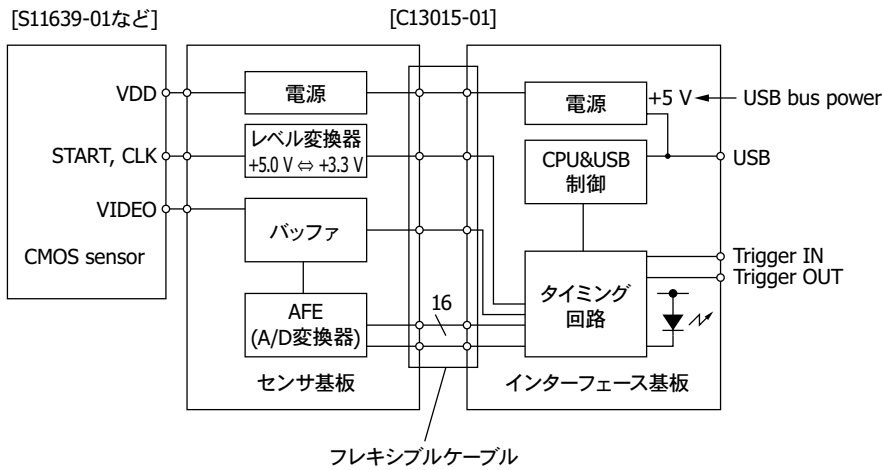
[S11639-01など]

[C13015-01]

VDD

START, CLK

VIDEO

CMOS sensor

電源

レベル変換器
+5.0 V ⇔ +3.3 V

バッファ

AFE
(A/D変換器)

16

センサ基板

電源

+5 V

USB bus power

CPU&USB
制御

USB

Trigger IN

Trigger OUT

タイミング
回路

インターフェース基板

フレキシブルケーブル